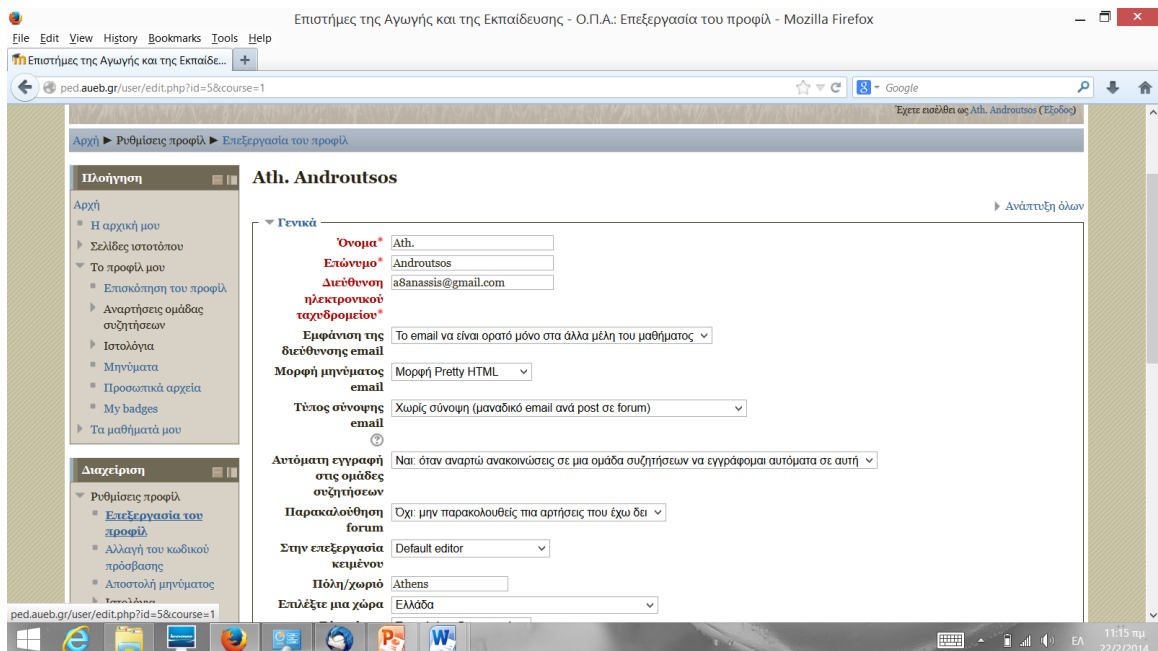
Επιστήμες της Αγωγής και της Εκπαίδευσης - Ο.Π.Α.: Επεξεργασία του προφίλ - Mozilla Firefox

File Edit View History Bookmarks Tools Help

Επιστήμες της Αγωγής και της Εκπαίδε... +

ped.aueb.gr/user/edit.php?id=5&course=1

Google

Έχετε εισέλθει ως Ath. Androutsos (Έξοδος)

Αρχή ► Ρυθμίσεις προφίλ ► Επεξεργασία του προφίλ

Πλοήγηση

Αρχή
Η αρχική μου
Σελίδες ιστοτόπου
Το προφίλ μου
Επισκόπηση του προφίλ
Αναρτήσεις ομάδας συζητήσεων
Ιστολόγια
Μηνύματα
Προσωπικά αρχεία
My badges
Τα μαθήματά μου

Διαχείριση

Ρυθμίσεις προφίλ
Επεξεργασία του προφίλ
Αλλαγή του κωδικού πρόσβασης
Αποστολή μηνύματος
Ιστολόγια

Ath. Androutsos

Ανάπτυξη όλων

Γενικά

Όνομα* Ath.
Επώνυμο* Androutsos
Διεύθυνση ηλεκτρονικού ταχυδρομείου* a8anassis@gmail.com
Εμφάνιση της διεύθυνσης email: Το email να είναι ορατό μόνο στα άλλα μέλη του μαθήματος
Μορφή μηνύματος email: Μορφή Pretty HTML
Τύπος σύνοψης email: Χωρίς σύνοψη (μοναδικό email ανά post σε forum)
Αυτόματη εγγραφή στις ομάδες συζητήσεων: Ναι: όταν αναρτώ ανακοινώσεις σε μια ομάδα συζητήσεων να εγγράφομαι αυτόματα σε αυτή
Παρακολούθηση forum: Όχι: μην παρακολουθείς πια αρτήσεις που έχω δει
Στην επεξεργασία κειμένου: Default editor
Πόλη/χωριό: Athens
Επιλέξτε μια χώρα: Ελλάδα

ped.aueb.gr/user/edit.php?id=5&course=1

ΕΛ 11:15 πμ 22/2/2014